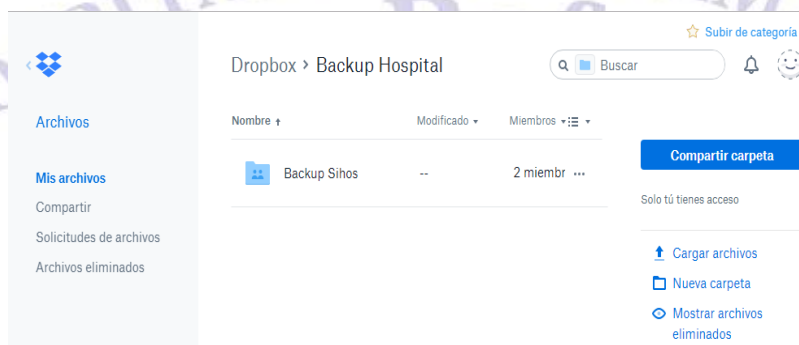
Subir de categoría

Dropbox › Backup Hospital

Buscar

Archivos

Mis archivos
Compartir
Solicitudes de archivos
Archivos eliminados

| Nombre ↑ | Modificado ▾ | Miembros ▾ |
|---|---|---|
| Backup Sihos | -- | 2 miembr ··· |

Compartir carpeta

Solo tú tienes acceso

Cargar archivos
Nueva carpeta
Mostrar archivos eliminados